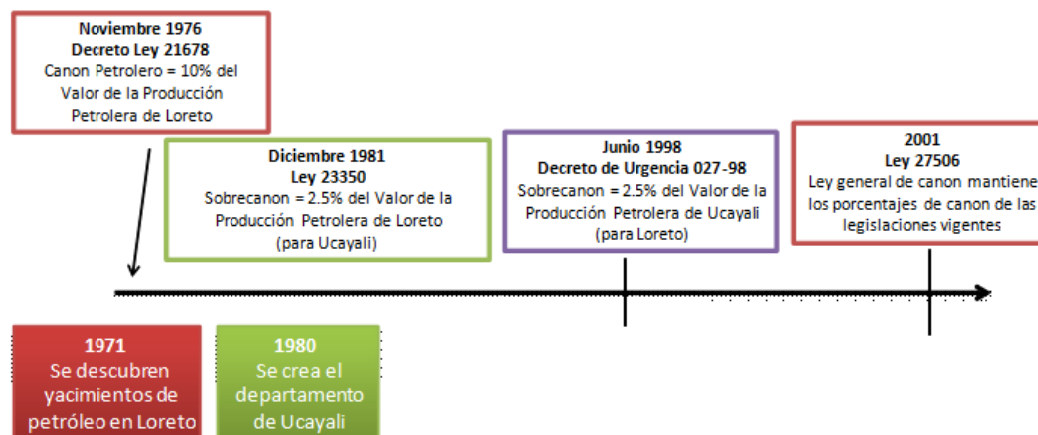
Noviembre 1976
Decreto Ley 21678
Canon Petrolero = 10% del Valor de la Producción Petrolera de Loreto

Diciembre 1981
Ley 23350
Sobrecanon = 2.5% del Valor de la Producción Petrolera de Loreto (para Ucayali)

Junio 1998
Decreto de Urgencia 027-98
Sobrecanon = 2.5% del Valor de la Producción Petrolera de Ucayali (para Loreto)

2001
Ley 27506
Ley general de canon mantiene los porcentajes de canon de las legislaciones vigentes

1971
Se descubren yacimientos de petróleo en Loreto

1980
Se crea el departamento de Ucayali